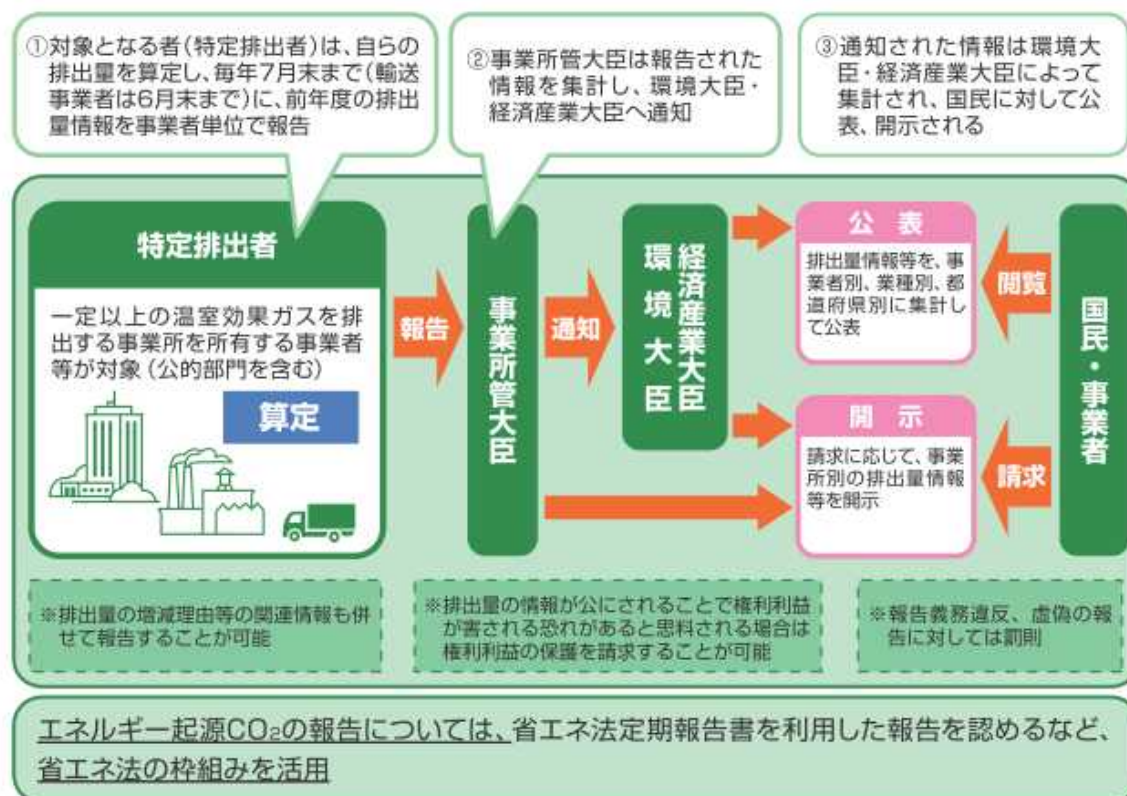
①対象となる者（特定排出者）は、自らの排出量を算定し、毎年7月末まで（輸送事業者は6月末まで）に、前年度の排出量情報を事業者単位で報告

②事業所管大臣は報告された情報を集計し、環境大臣・経済産業大臣へ通知

③通知された情報は環境大臣・経済産業大臣によって集計され、国民に対して公表、開示される

特定排出者

一定以上の温室効果ガスを排出する事業所を所有する事業者等が対象（公的部門を含む）

算定

報告

事業所管大臣

通知

経済産業大臣
環境大臣

公表

排出量情報等を、事業者別、業種別、都道府県別に集計して公表

開示

請求に応じて、事業所別の排出量情報等を開示

閲覧

請求

国民・事業者

※排出量の増減理由等の関連情報も併せて報告することが可能

※排出量の情報が公にされることで権利利益が害される恐れがあると思料される場合は権利利益の保護を請求することが可能

※報告義務違反、虚偽の報告に対しては罰則

エネルギー起源$CO_2$の報告については、省エネ法定期報告書を利用した報告を認めるなど、省エネ法の枠組みを活用